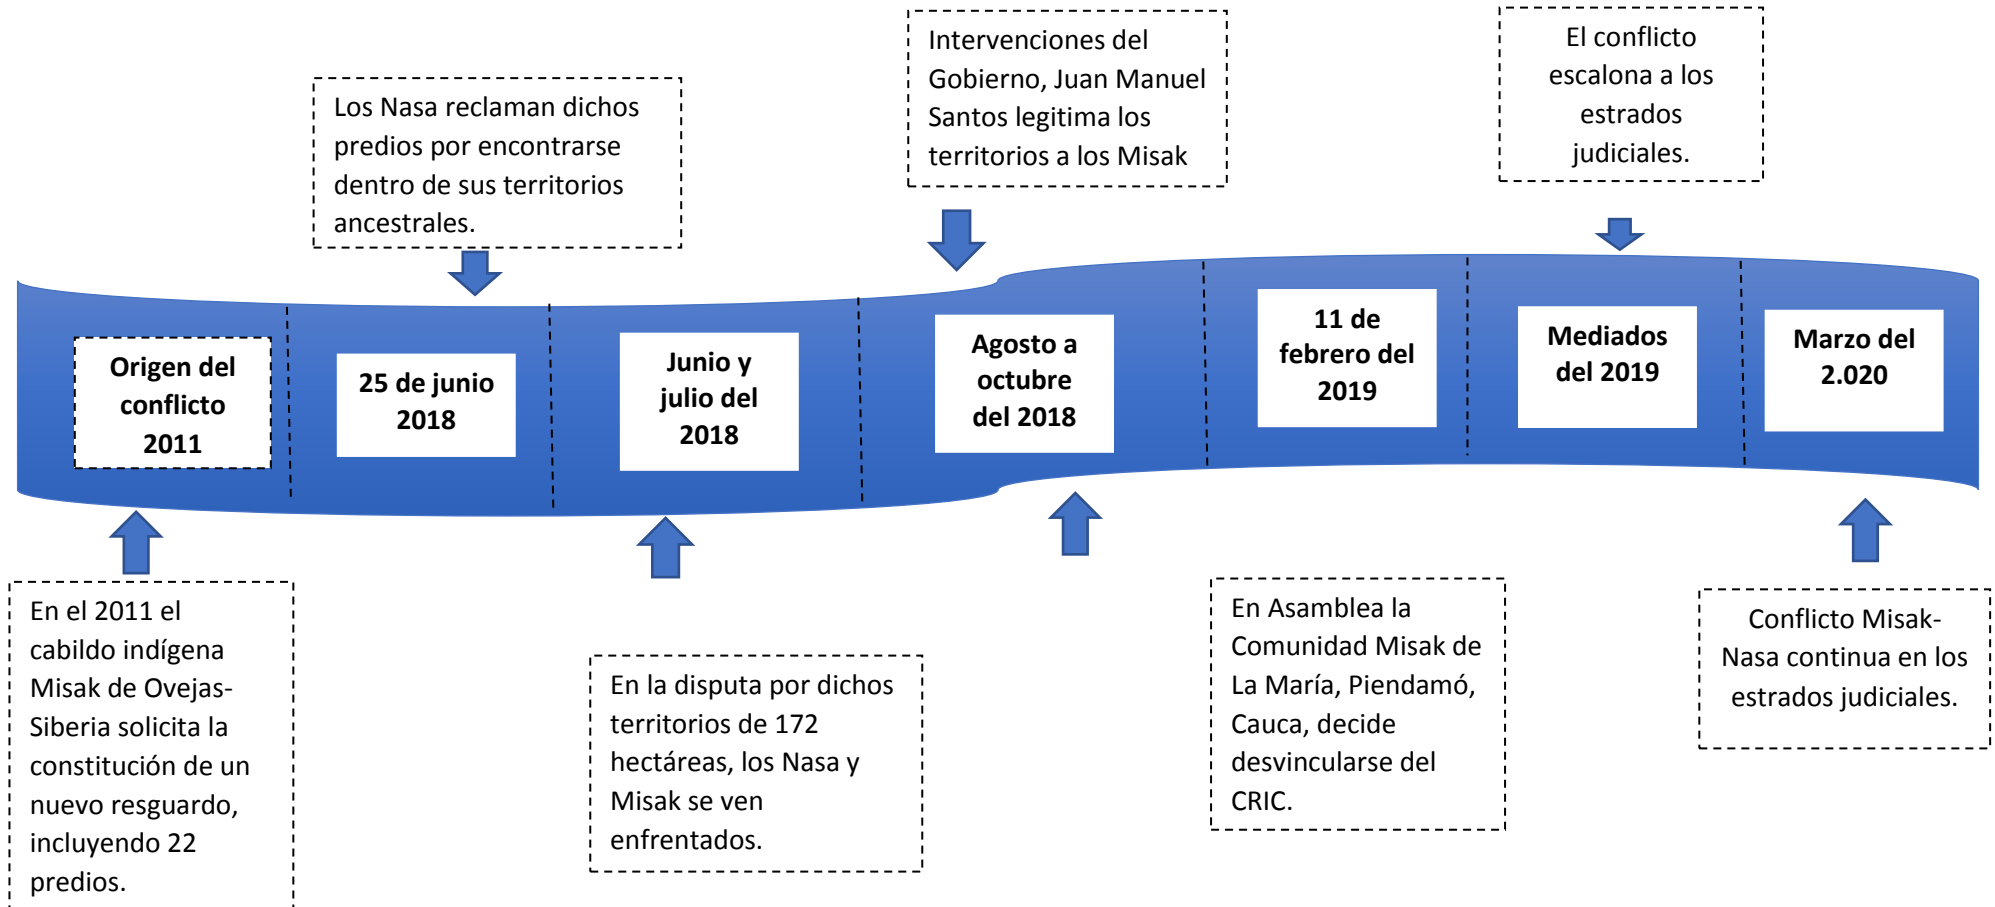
Los Nasa reclaman dichos predios por encontrarse dentro de sus territorios ancestrales.

Intervenciones del Gobierno, Juan Manuel Santos legitima los territorios a los Misak

El conflicto escalona a los estrados judiciales.

Origen del conflicto 2011

25 de junio 2018

Junio y julio del 2018

Agosto a octubre del 2018

11 de febrero del 2019

Mediados del 2019

Marzo del 2.020

En el 2011 el cabildo indígena Misak de Ovejas-Siberia solicita la constitución de un nuevo resguardo, incluyendo 22 predios.

En la disputa por dichos territorios de 172 hectáreas, los Nasa y Misak se ven enfrentados.

En Asamblea la Comunidad Misak de La María, Piendamó, Cauca, decide desvincularse del CRIC.

Conflicto Misak-Nasa continua en los estrados judiciales.